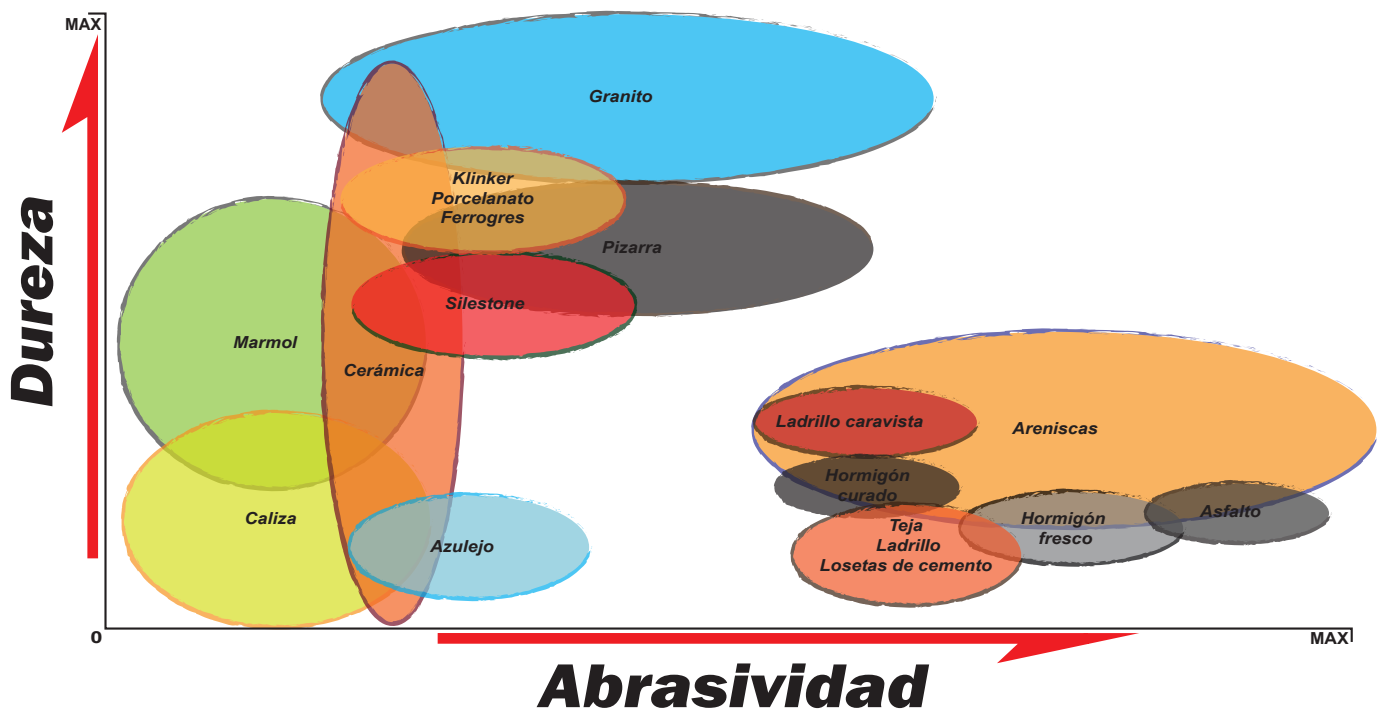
MAX

Dureza

Granito

Klinker
Porcelanato
Ferrogres

Pizarra

Silestone

Marmol

Cerámica

Caliza

Azulejo

Ladrillo caravista

Areniscas

Hormigón
curado

Teja
Ladrillo
Losetas de cemento

Hormigón
fresco

Asfalto

0

MAX

Abrasividad